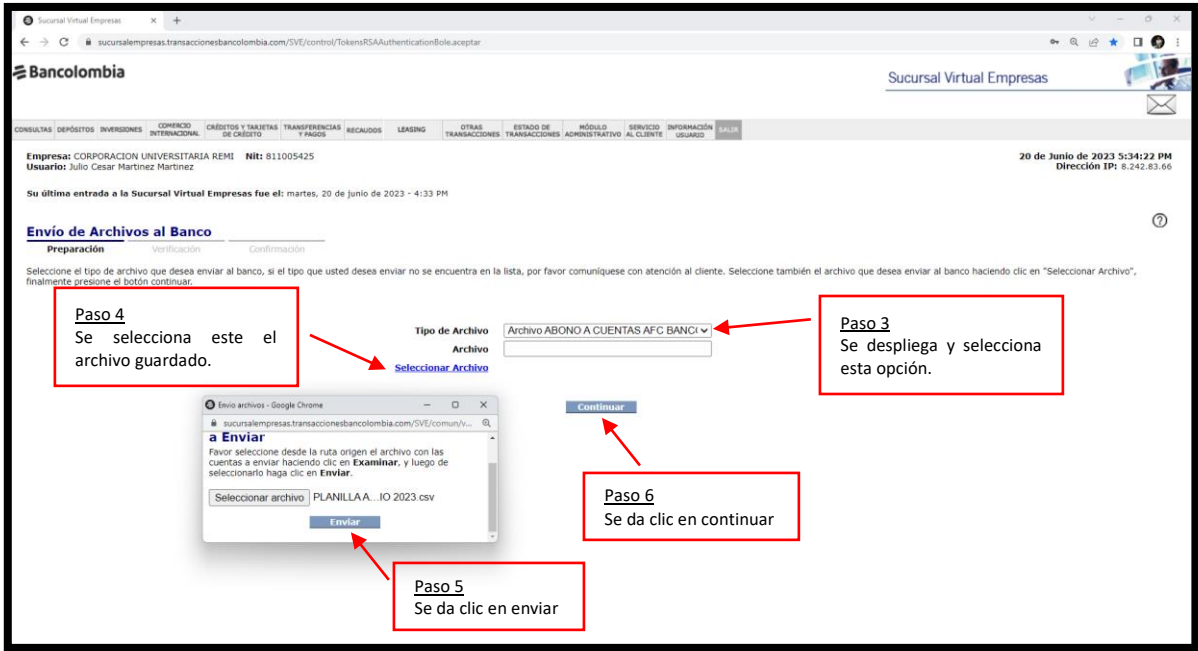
Sucursal Virtual Empresas

sucursalempresas.transaccionesbancolombia.com/SVE/control/TokensRSAAuthenticationBole.aceptar

Bancolombia

Sucursal Virtual Empresas

CONSULTAS DEPÓSITOS INVERSIONES COMERCIO INTERNACIONAL CRÉDITOS Y TARJETAS DE CRÉDITO TRANSFERENCIAS Y PAGOS RECAUDOS LEASING OTRAS TRANSACCIONES ESTADO DE TRANSACCIONES MÓDULO ADMINISTRATIVO SERVICIO AL CLIENTE INFORMACIÓN USUARIO SALIR

Empresa: CORPORACION UNIVERSITARIA REMI Nit: 811005425
Usuario: Julio Cesar Martinez Martinez

20 de Junio de 2023 5:34:22 PM
Dirección IP: 8.242.83.66

Su última entrada a la Sucursal Virtual Empresas fue el: martes, 20 de junio de 2023 - 4:33 PM

Envío de Archivos al Banco

Preparación Verificación Confirmación

Seleccione el tipo de archivo que desea enviar al banco, si el tipo que usted desea enviar no se encuentra en la lista, por favor comuníquese con atención al cliente. Seleccione también el archivo que desea enviar al banco haciendo clic en "Seleccionar Archivo", finalmente presione el botón continuar.

Paso 4
Se selecciona este el archivo guardado.

Tipo de Archivo Archivo ABONO A CUENTAS AFC BANC(
Archivo
Seleccionar Archivo

Paso 3
Se despliega y selecciona esta opción.

Envío archivos - Google Chrome
sucursalempresas.transaccionesbancolombia.com/SVE/comun/v...
a Enviar
Favor seleccione desde la ruta origen el archivo con las cuentas a enviar haciendo clic en Examinar, y luego de seleccionarlo haga clic en Enviar.
Seleccionar archivo PLANILLA A...IO 2023.csv
Enviar

Continuar

Paso 6
Se da clic en continuar

Paso 5
Se da clic en enviar